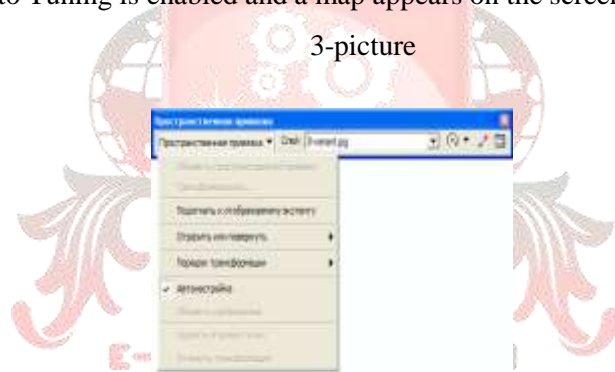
to Tuning is enabled and a map appears on the scree

3-picture

Пространственная привязка

Пространственная привязка ▾ Слой: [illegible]

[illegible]

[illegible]

Подогнать к отображаемому экстенту

Отразить или повернуть ▸

Порядок трансформации ▸

✓ Автонастройка

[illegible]

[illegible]

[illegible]